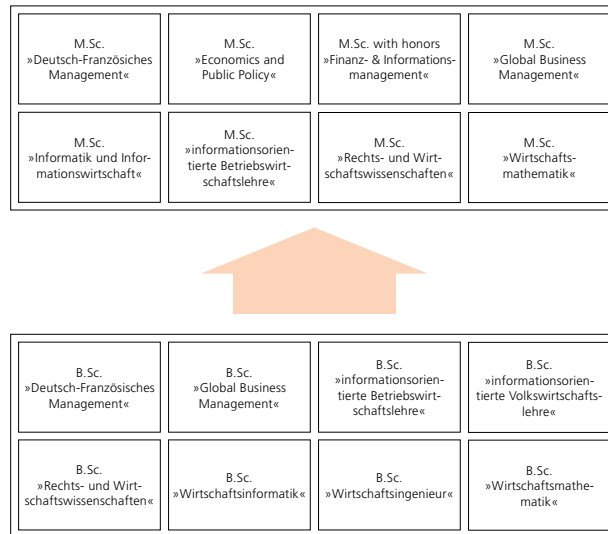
M.Sc. »Deutsch-Französiches Management«

M.Sc. »Economics and Public Policy«

M.Sc. with honors »Finanz- & Informationsmanagement«

M.Sc. »Global Business Management«

M.Sc. »Informatik und Informationswirtschaft«

M.Sc. »informationsorientierte Betriebswirtschaftslehre«

M.Sc. »Rechts- und Wirtschaftswissenschaften«

M.Sc. »Wirtschaftsmathematik«

B.Sc. »Deutsch-Französisches Management«

B.Sc. »Global Business Management«

B.Sc. »informationsorientierte Betriebswirtschaftslehre«

B.Sc. »informationsorientierte Volkswirtschaftslehre«

B.Sc. »Rechts- und Wirtschaftswissenschaften«

B.Sc. »Wirtschaftsinformatik«

B.Sc. »Wirtschaftsingenieur«

B.Sc. »Wirtschaftsmathematik«